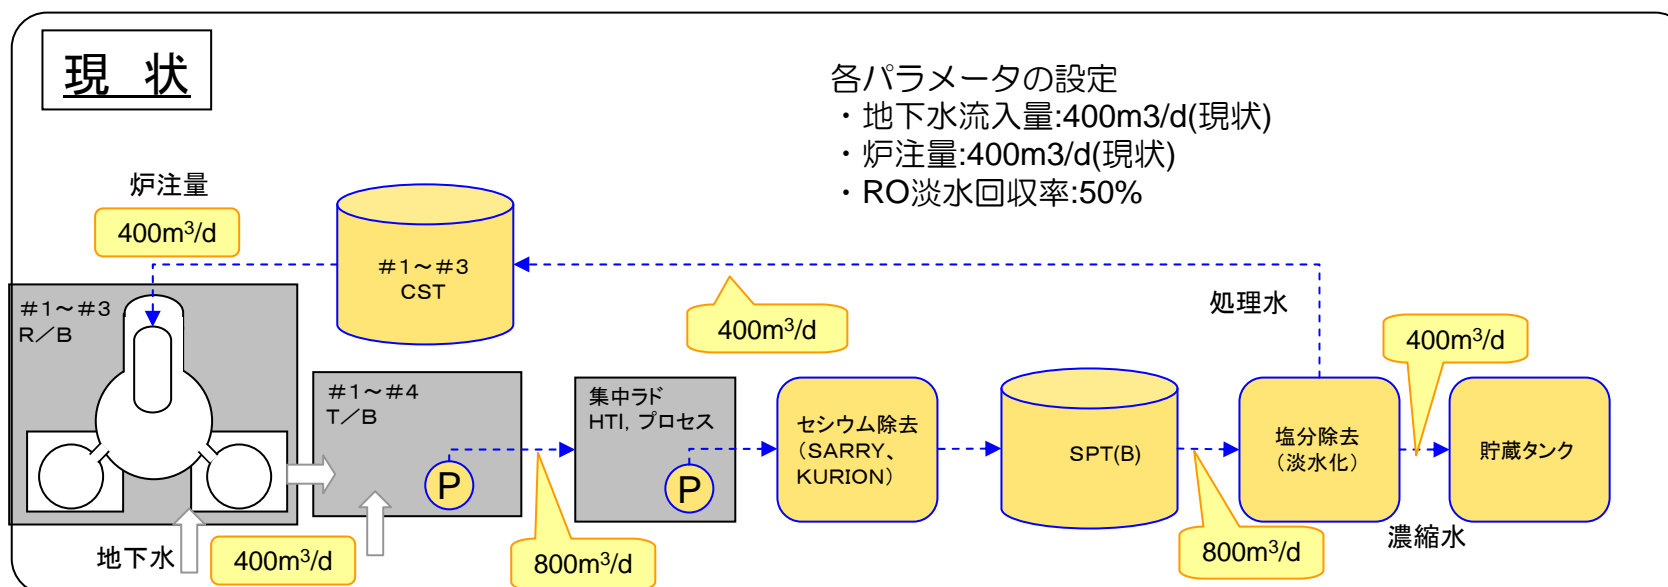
現　状

各パラメータの設定
・地下水流入量:400m3/d(現状)
・炉注量:400m3/d(現状)
・RO淡水回収率:50%

炉注量

400m$^3$/d

#1～#3
CST

#1～#3
R／B

400m$^3$/d

処理水

400m$^3$/d

#1～#4
T／B

P

集中ラド
HTI, プロセス

P

セシウム除去
（SARRY、
KURION）

SPT(B)

塩分除去
（淡水化）

貯蔵タンク

地下水

400m$^3$/d

800m$^3$/d

800m$^3$/d

濃縮水